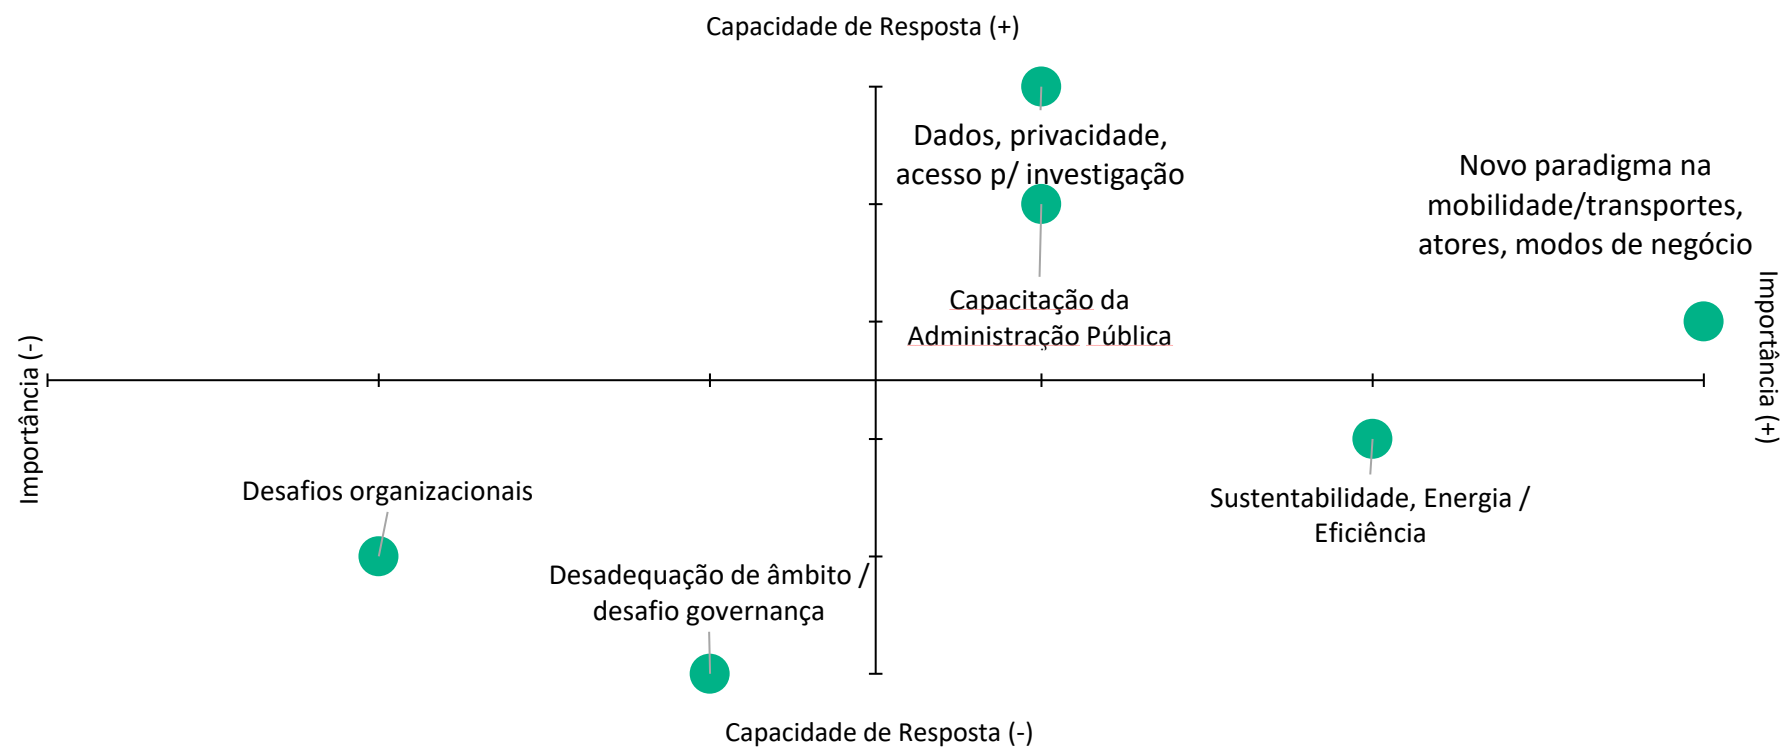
Capacidade de Resposta (+)

Dados, privacidade, acesso p/ investigação

Novo paradigma na mobilidade/transportes, atores, modos de negócio

Capacitação da Administração Pública

Importância (-)

Importância (+)

Sustentabilidade, Energia / Eficiência

Desafios organizacionais

Desadequação de âmbito / desafio governança

Capacidade de Resposta (-)